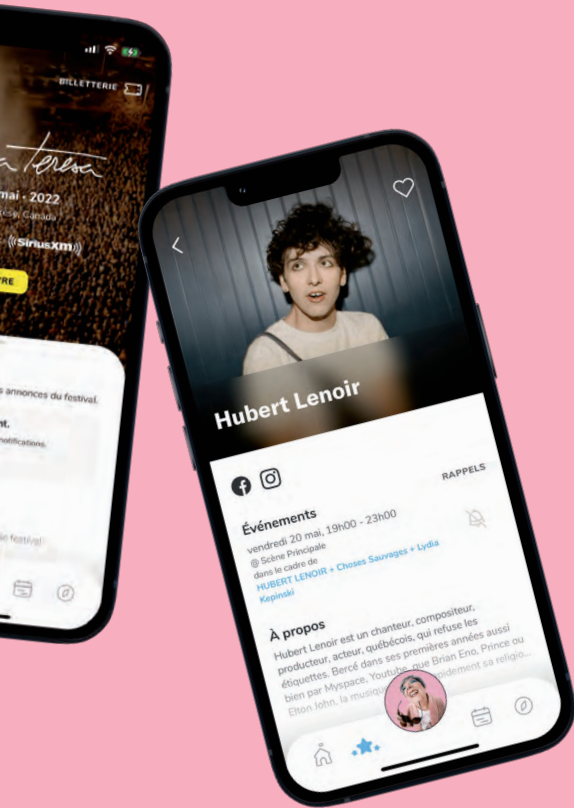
BILLETTERIE

mai - 2022

((SiriusXm))

s annonces du festival.

nt.

Hubert Lenoir

RAPPELS

Événements
vendredi 20 mai, 19h00 - 23h00
@ Scène Principale
dans le cadre de
HUBERT LENOIR + Choses Sauvages + Lydia Kepinski

À propos
Hubert Lenoir est un chanteur, compositeur, producteur, acteur, québécois, qui refuse les étiquettes. Bercé dans ses premières années aussi bien par Myspace, Youtube, que Brian Eno, Prince ou Elton John, la musique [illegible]